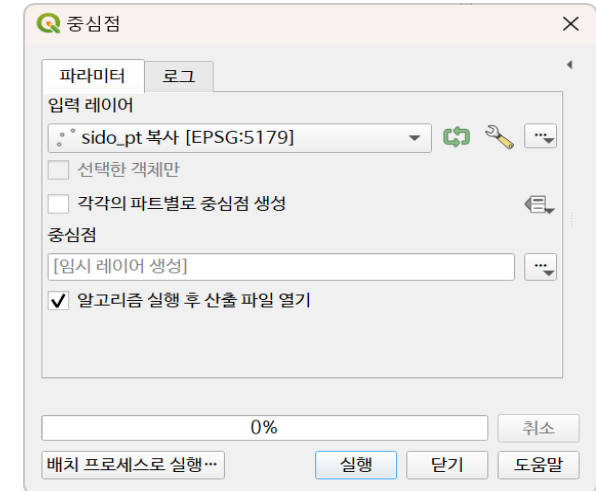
중심점

파라미터
로그

입력 레이어
sido_pt 복사 [EPSG:5179]
선택한 객체만
각각의 파트별로 중심점 생성
중심점
[임시 레이어 생성]
✓ 알고리즘 실행 후 산출 파일 열기

0%
취소
배치 프로세스로 실행…
실행
닫기
도움말